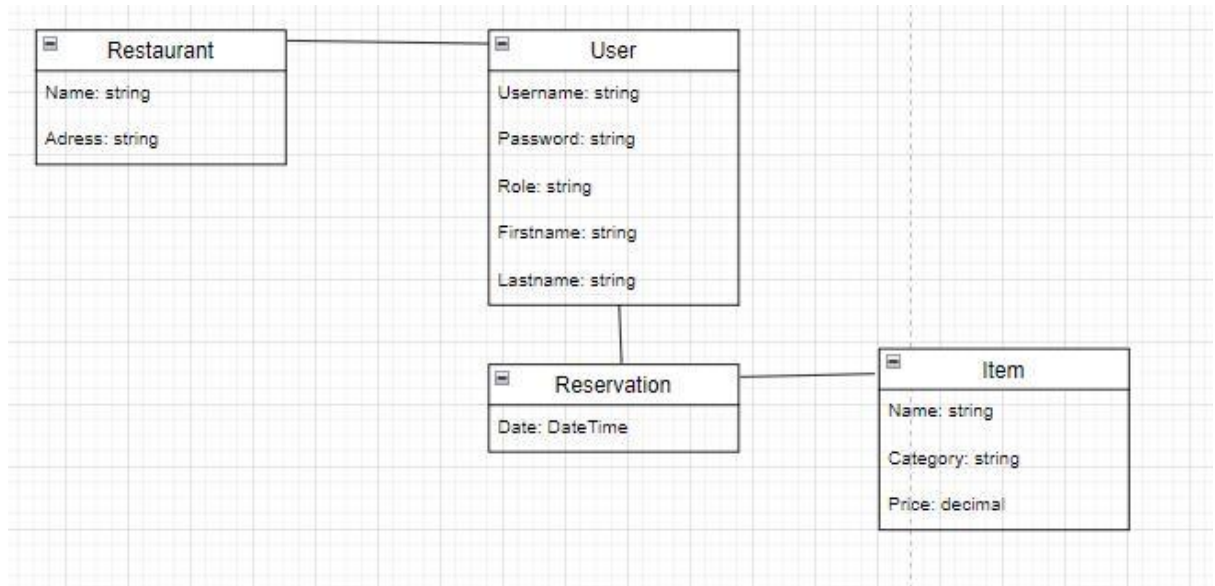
Restaurant
Name: string
Adress: string

User
Username: string
Password: string
Role: string
Firstname: string
Lastname: string

Reservation
Date: DateTime

Item
Name: string
Category: string
Price: decimal